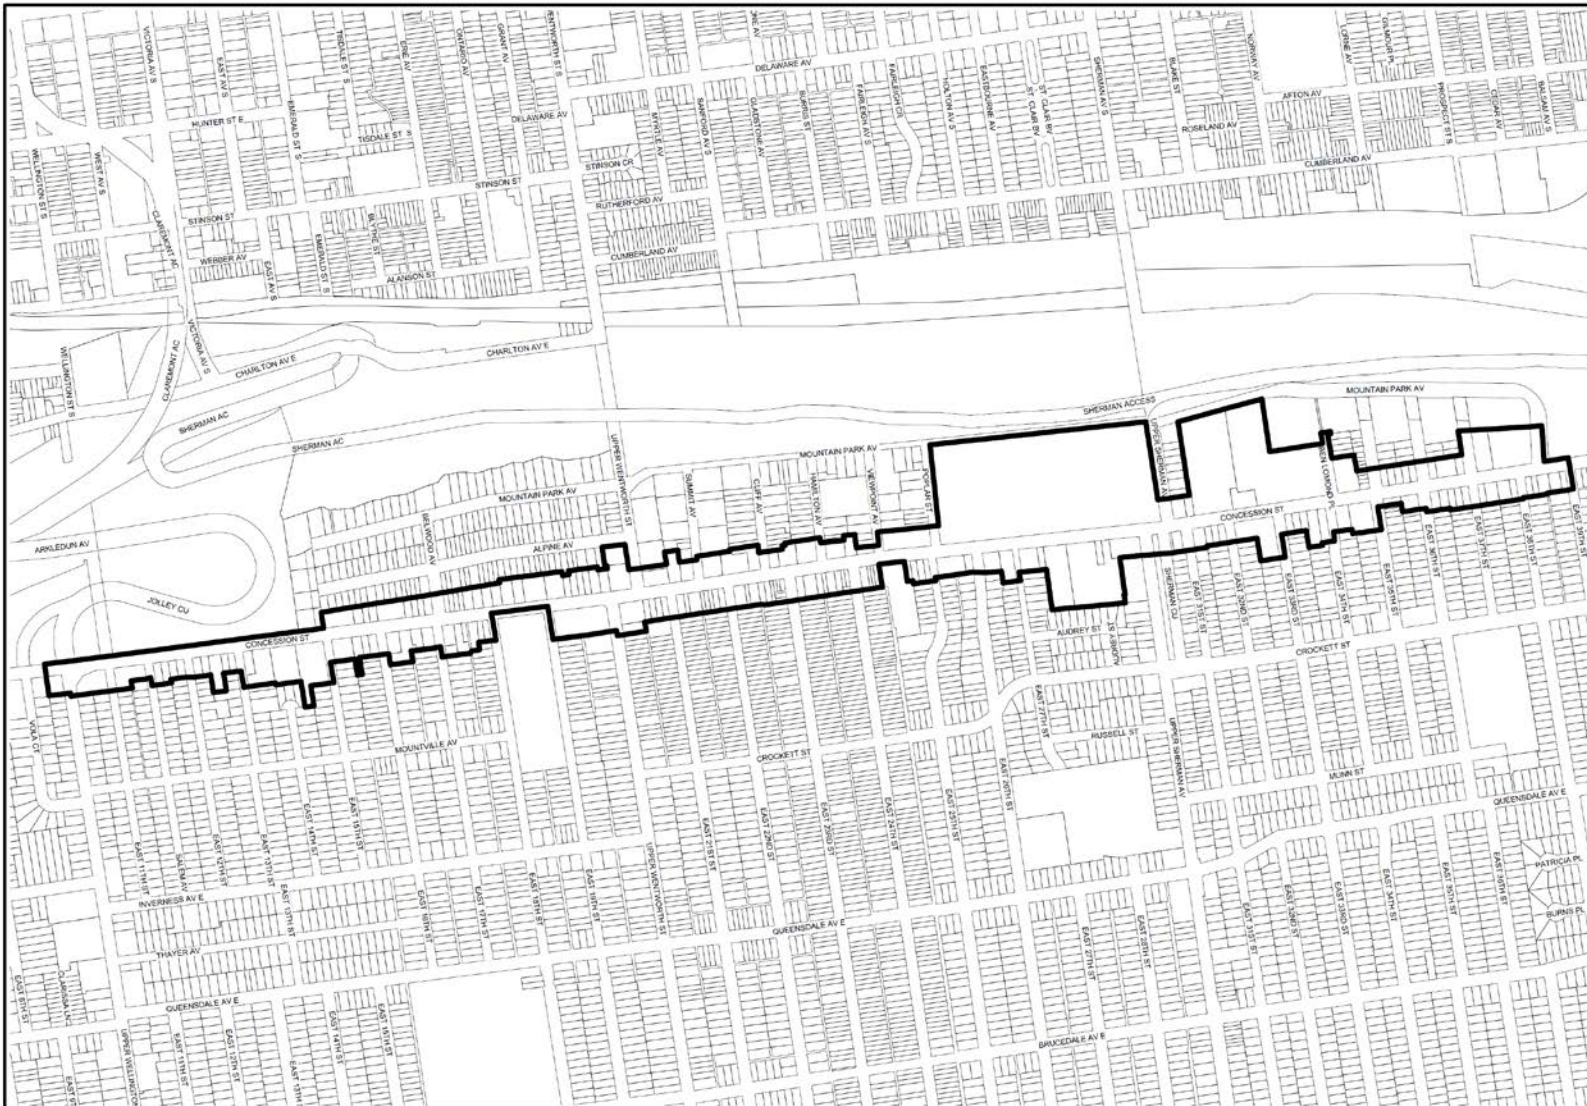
VICTORIA AV S
EAST AV N
TISDALE ST S
ERIE AV
ONTARIO AV
GRANT AV
WENTWORTH ST S
DELAWARE AV
NORWAY AV
LORNE AV
BALSAM AV S
HUNTER ST E
EMERALD ST S
TISDALE ST
DELAWARE AV
MYRTLE AV
SANFORD AV S
GLADSTONE AV
BURRIS ST
FAIRLEIGH AV S
TOLTON AV S
EASTBOURNE AV
ST CLAIR AV
SHERMAN AV S
BLAKE ST
AFTON AV
ROSELAND AV
PROSPECT ST S
CEDAR AV
CUMBERLAND AV
WELLINGTON ST S
WEST AV S
STINSON ST
STINSON CR
RUTHERFORD AV
CLAREMONT AC
STINSON ST
BLYTHE ST
WEBBER AV
EAST AV S
EMERALD ST S
ALANSON ST
CUMBERLAND AV
VICTORIA AV S
WELLINGTON ST S
CLAREMONT AC
CHARLTON AV E
CHARLTON AV E
SHERMAN AC
SHERMAN AC
SHERMAN ACCESS
MOUNTAIN PARK AV
MOUNTAIN PARK AV
UPPER WENTWORTH ST
SUMMIT AV
CLIFF AV
HAMILTON AV
VIEWPOINT AV
POPLAR ST
UPPER SHERMAN AV
BEN LOMOND PL
MOUNTAIN PARK AV
BELWOOD AV
ARKLEDUN AV
ALPINE AV
CONCESSION ST
EAST 36TH ST
EAST 37TH ST
EAST 38TH ST
EAST 39TH ST
JOLLEY CU
CONCESSION ST
AUDREY ST
ASBURY ST
SHERMAN CU
EAST 31ST ST
EAST 32ND ST
EAST 33RD ST
EAST 34TH ST
EAST 35TH ST
CROCKETT ST
VIOLA CT
EAST 27TH ST
RUSSELL ST
UPPER SHERMAN AV
MOUNTVILLE AV
CROCKETT ST
MUNN ST
QUEENSDALE AV E
EAST 11TH ST
SALEM AV
EAST 12TH ST
EAST 13TH ST
EAST 14TH ST
EAST 15TH ST
EAST 21ST ST
EAST 22ND ST
EAST 23RD ST
EAST 24TH ST
EAST 25TH ST
EAST 26TH ST
PATRICIA PL
INVERNESS AV E
EAST 13TH ST
EAST 16TH ST
EAST 17TH ST
EAST 18TH ST
EAST 19TH ST
UPPER WENTWORTH ST
EAST 31ST ST
EAST 32ND ST
EAST 33RD ST
EAST 34TH ST
EAST 35TH ST
EAST 36TH ST
BURNS PL
THAYER AV
QUEENSDALE AV E
EAST 27TH ST
EAST 28TH ST
EAST 8TH ST
CLARISSA LN
QUEENSDALE AV E
EAST 14TH ST
EAST 15TH ST
BRUCEDALE AV E
UPPER WELLINGTON
EAST 11TH ST
EAST 12TH ST
EAST 13TH
EAST 6